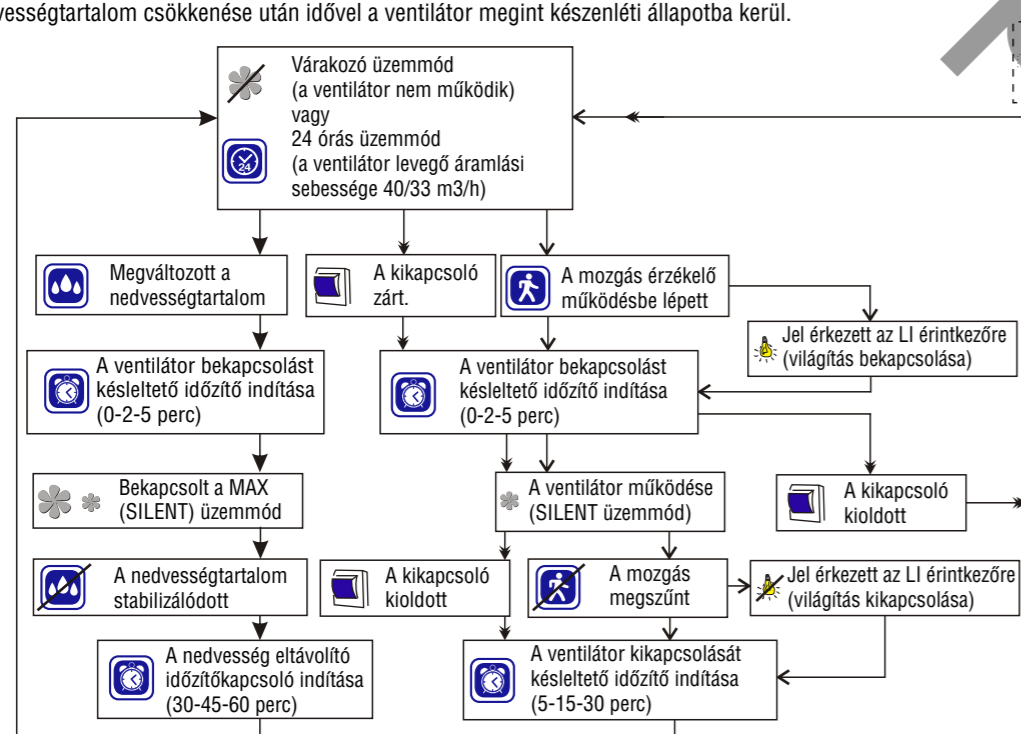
vességtartalom csökkenése után idővel a ventilátor megint készenléti állapotba kerül.

Várakozó üzemmód
(a ventilátor nem működik)
vagy
24 órás üzemmód
(a ventilátor levegő áramlási sebessége 40/33 m3/h)

24

Megváltozott a nedvességtartalom

A kikapcsoló zárt.

A mozgás érzékelő működésbe lépett

Jel érkezett az LI érintkezőre (világítás bekapcsolása)

A ventilátor bekapcsolást késleltető időzítő indítása (0-2-5 perc)

A ventilátor bekapcsolást késleltető időzítő indítása (0-2-5 perc)

Bekapcsolt a MAX (SILENT) üzemmód

A ventilátor működése (SILENT üzemmód)

A kikapcsoló kioldott

A nedvességtartalom stabilizálódott

A kikapcsoló kioldott

A mozgás megszűnt

Jel érkezett az LI érintkezőre (világítás kikapcsolása)

A nedvesség eltávolító időzítőkapcsoló indítása (30-45-60 perc)

A ventilátor kikapcsolását késleltető időzítő indítása (5-15-30 perc)